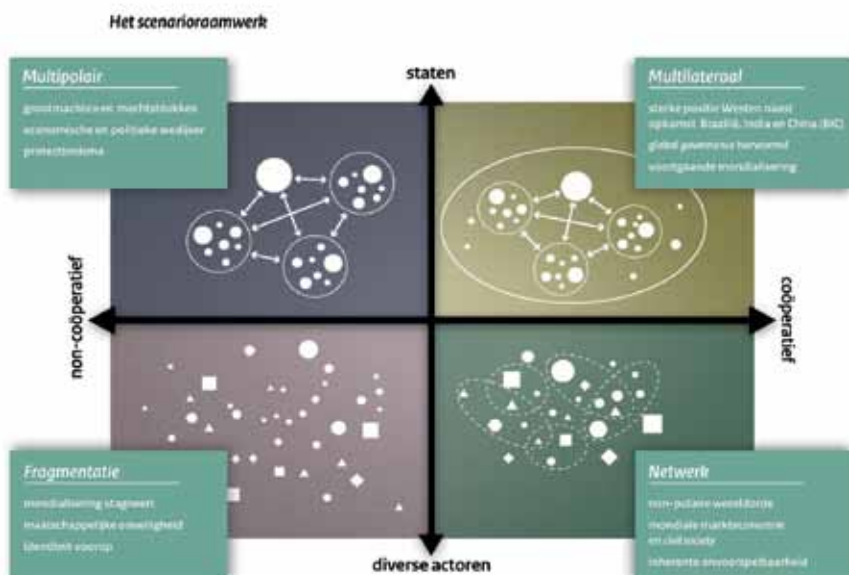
Het scenarioraamwerk

Multipolair
grootmachten en machtsblokken
economische en politieke wedijver
protectionisme

staten

Multilateraal
sterke positie Westen naast opkomst Brazilië, India en China (BIC)
global governance hervormd
voortgaande mondialisering

non-coöperatief

coöperatief

Fragmentatie
mondialisering stagneert
maatschappelijke onveiligheid
identiteit voorop

diverse actoren

Netwerk
non-polaire wereldorde
mondiale markteconomie en civil society
inherente onvoorspelbaarheid